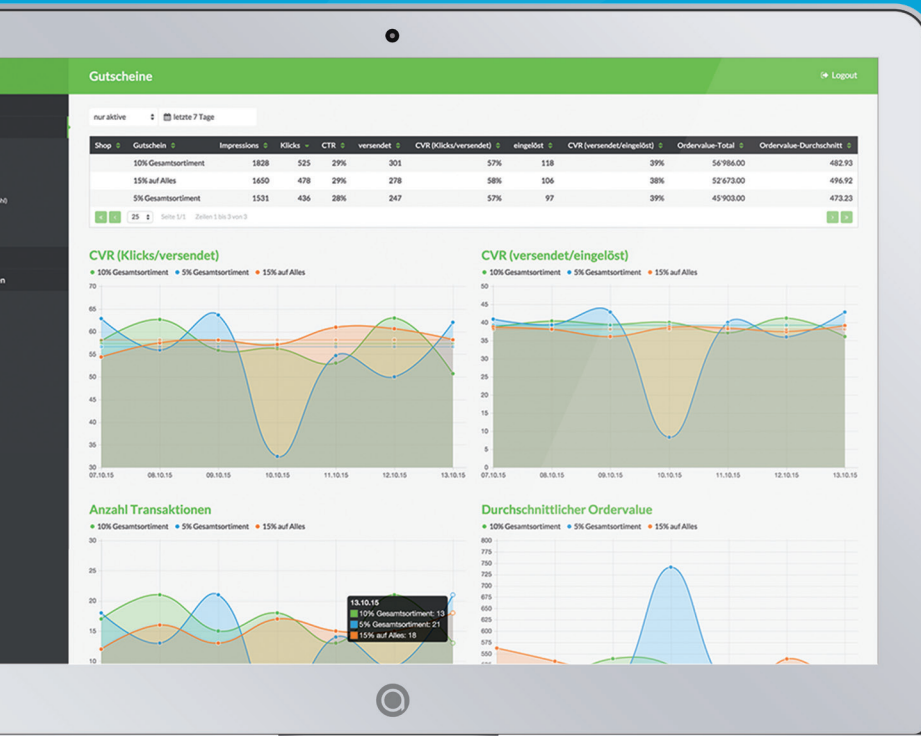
Gutscheine

Logout

nur aktive
letzte 7 Tage

| Shop | Gutschein | Impressions | Klicks | CTR | versendet | CVR (Klicks/versendet) | eingelöst | CVR (versendet/eingelöst) | Ordervalue-Total | Ordervalue-Durchschnitt |
|---|---|---|---|---|---|---|---|---|---|---|
| | 10% Gesamtsortiment | 1828 | 525 | 29% | 301 | 57% | 118 | 39% | 56'986.00 | 482.93 |
| | 15% auf Alles | 1650 | 478 | 29% | 278 | 58% | 106 | 38% | 52'673.00 | 496.92 |
| | 5% Gesamtsortiment | 1531 | 436 | 28% | 247 | 57% | 97 | 39% | 45'903.00 | 473.23 |

25
Seite 1/1
Zeilen 1 bis 3 von 3

CVR (Klicks/versendet)
10% Gesamtsortiment
5% Gesamtsortiment
15% auf Alles
70
65
60
55
50
45
40
35
30
07.10.15
08.10.15
09.10.15
10.10.15
11.10.15
12.10.15
13.10.15

CVR (versendet/eingelöst)
10% Gesamtsortiment
5% Gesamtsortiment
15% auf Alles
50
45
40
35
30
25
20
15
10
5
0
07.10.15
08.10.15
09.10.15
10.10.15
11.10.15
12.10.15
13.10.15

Anzahl Transaktionen
10% Gesamtsortiment
5% Gesamtsortiment
15% auf Alles
30
25
20
15
10

13.10.15
10% Gesamtsortiment: 13
5% Gesamtsortiment: 21
15% auf Alles: 18

Durchschnittlicher Ordervalue
10% Gesamtsortiment
5% Gesamtsortiment
15% auf Alles
800
775
750
725
700
675
650
625
600
575
550